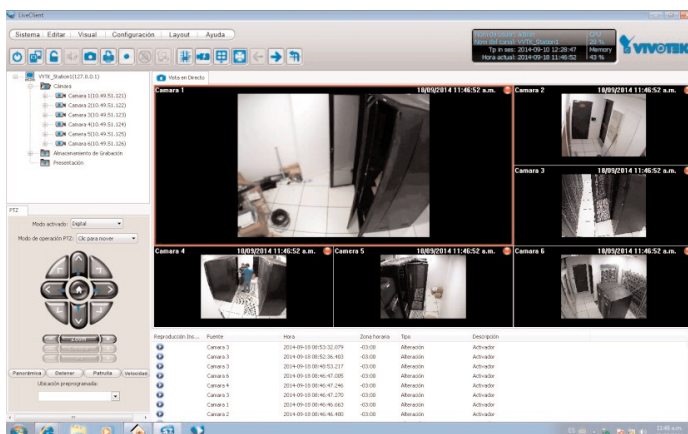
LiveClient

Sistema | Editar | Visual | Configuración | Layout | Ayuda

Nombre usuario: admin
Nom del canal: VVTK_Station1
Tp in ses: 2014-09-10 12:28:47
Hora actual: 2014-09-18 11:46:52

CPU 26 %
Memory 43 %

VIVOTEK

VVTK_Station1(127.0.0.1)
Cámara
Camera 1(10.49.51.121)
Camera 2(10.49.51.122)
Camera 3(10.49.51.123)
Camera 4(10.49.51.124)
Camera 5(10.49.51.125)
Camera 6(10.49.51.126)
Almacenamiento de Grabación
Presentación

Vista en Directo

Camara 1 18/09/2014 11:46:52 a.m.
Camara 2 18/09/2014 11:46:52 a.m.
Camara 3 18/09/2014 11:46:52 a.m.
Camara 4 18/09/2014 11:46:52 a.m.
Camera 5 18/09/2014 11:46:52 a.m.
Camara 6 18/09/2014 11:46:52 a.m.

PTZ
Modo activado: Digital
Modo de operación PTZ: Clic para mover
Zoom
Panorámica | Detener | Patrulla | Velocidad
Ubicación preprogramada:

| Reproducción Ins... | Fuente | Hora | Zona horaria | Tipo | Descripción |
|---|---|---|---|---|---|
| | Camara 3 | 2014-09-18 08:53:32.079 | -03:00 | Alteración | Activador |
| | Camara 3 | 2014-09-18 08:52:36.483 | -03:00 | Alteración | Activador |
| | Camara 3 | 2014-09-18 08:46:53.217 | -03:00 | Alteración | Activador |
| | Camara 6 | 2014-09-18 08:46:47.085 | -03:00 | Alteración | Activador |
| | Camara 4 | 2014-09-18 08:46:47.246 | -03:00 | Alteración | Activador |
| | Camara 3 | 2014-09-18 08:46:47.270 | -03:00 | Alteración | Activador |
| | Camara 1 | 2014-09-18 08:46:46.663 | -03:00 | Alteración | Activador |
| | Camara 2 | 2014-09-18 08:46:46.400 | -03:00 | Alteración | Activador |

11:46 a.m.